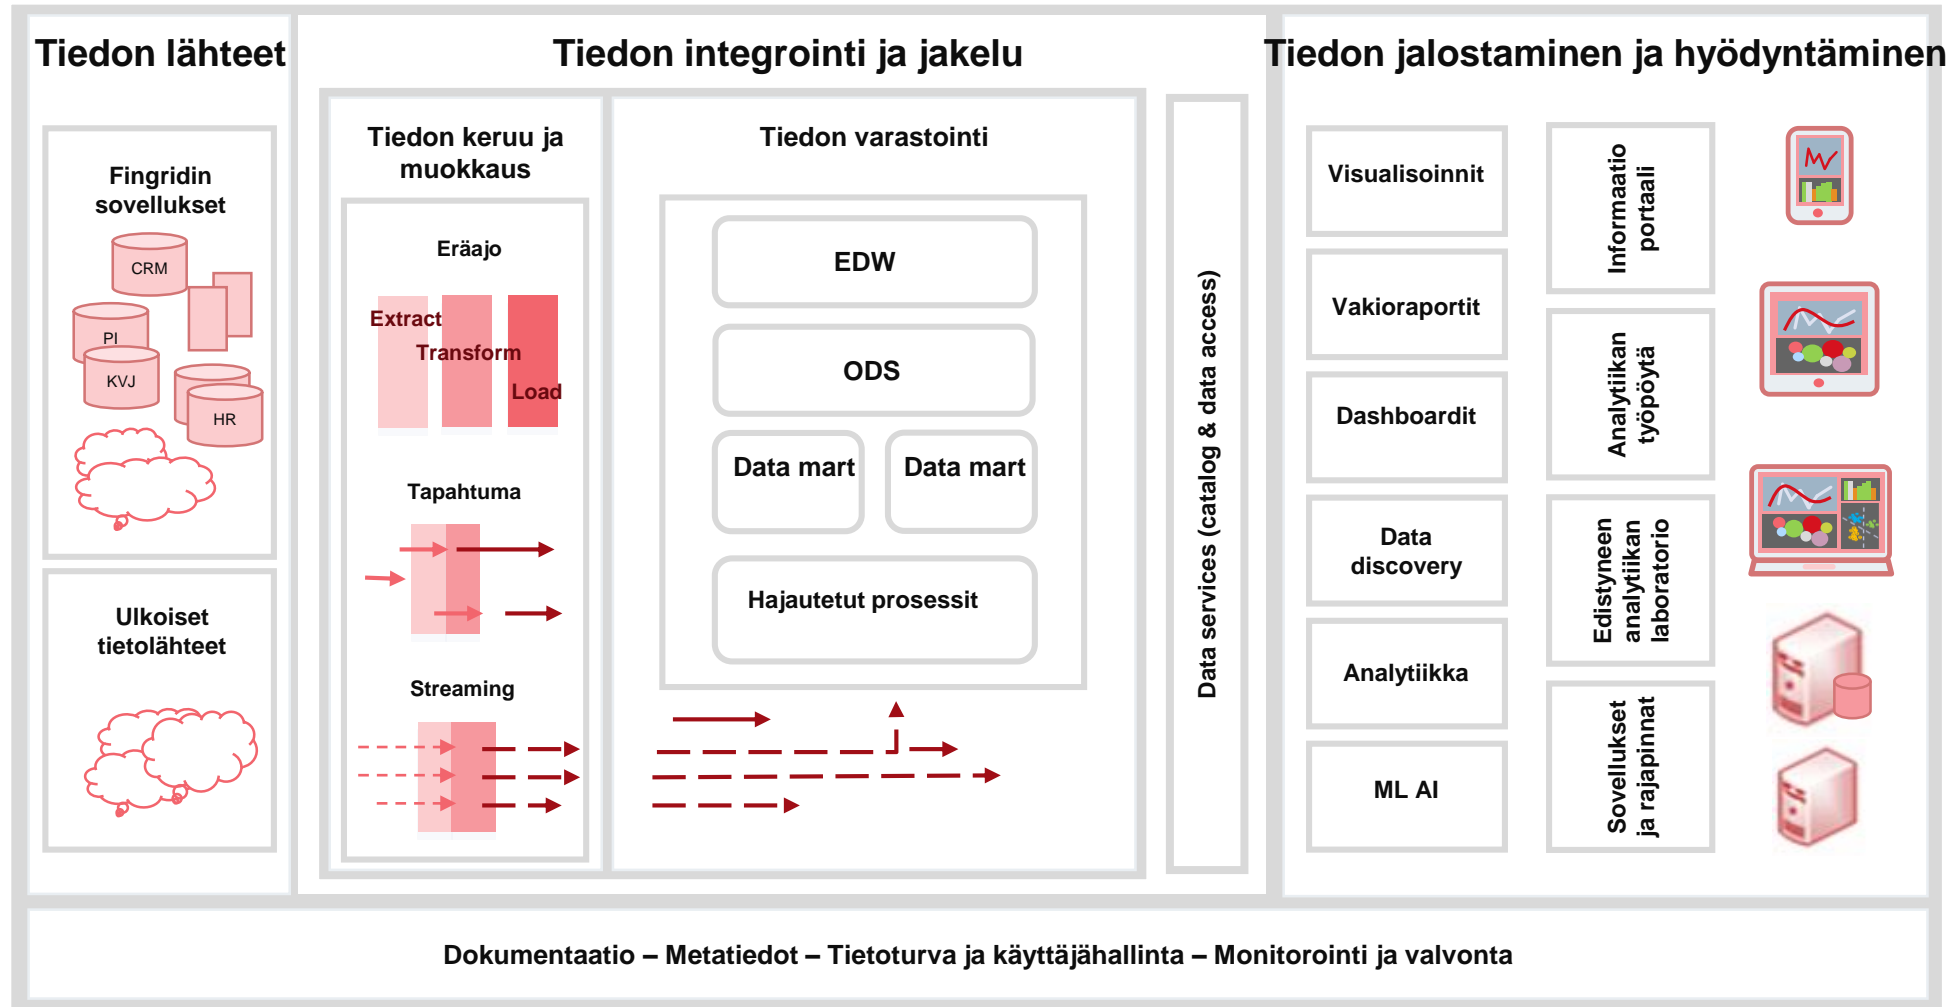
Tiedon lähteet

Fingridin sovellukset

CRM

PI

KVJ

HR

Ulkoiset tietolähteet

Tiedon integrointi ja jakelu

Tiedon keruu ja muokkaus

Eräajo

Extract

Transform

Load

Tapahtuma

Streaming

Tiedon varastointi

EDW

ODS

Data mart

Data mart

Hajautetut prosessit

Data services (catalog & data access)

Tiedon jalostaminen ja hyödyntäminen

Visualisoinnit

Vakioraportit

Dashboardit

Data discovery

Analytiikka

ML AI

Informaatio portaali

Analytiikan työpöytä

Edistyneen analytiikan laboratorio

Sovellukset ja rajapinnat

Dokumentaatio – Metatiedot – Tietoturva ja käyttäjähallinta – Monitorointi ja valvonta